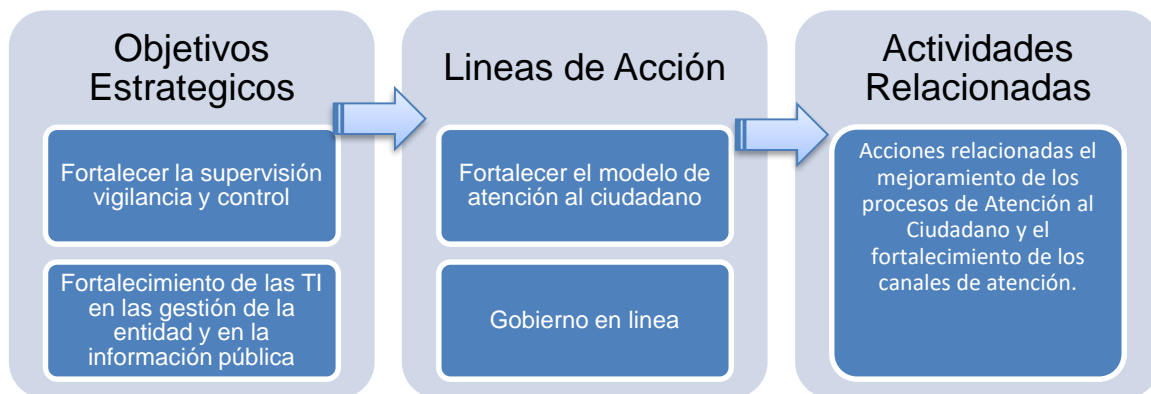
Objetivos Estrategicos

Fortalecer la supervisión vigilancia y control

Fortalecimiento de las TI en las gestión de la entidad y en la información pública

Lineas de Acción

Fortalecer el modelo de atención al ciudadano

Gobierno en linea

Actividades Relacionadas

Acciones relacionadas el mejoramiento de los procesos de Atención al Ciudadano y el fortalecimiento de los canales de atención.